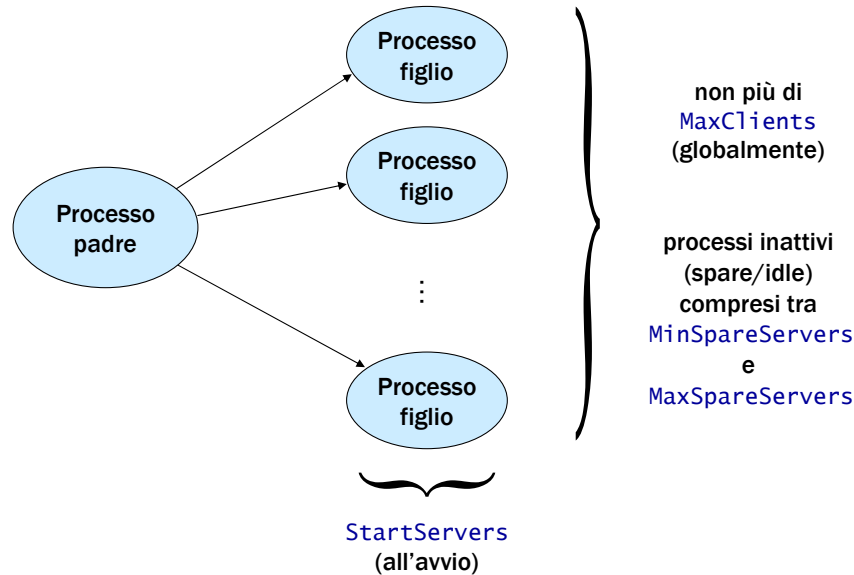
Processo padre

Processo figlio

Processo figlio

⋮

Processo figlio

StartServers
(all’avvio)

non più di
MaxClients
(globalmente)

processi inattivi
(spare/idle)
compresi tra
MinSpareServers
e
MaxSpareServers